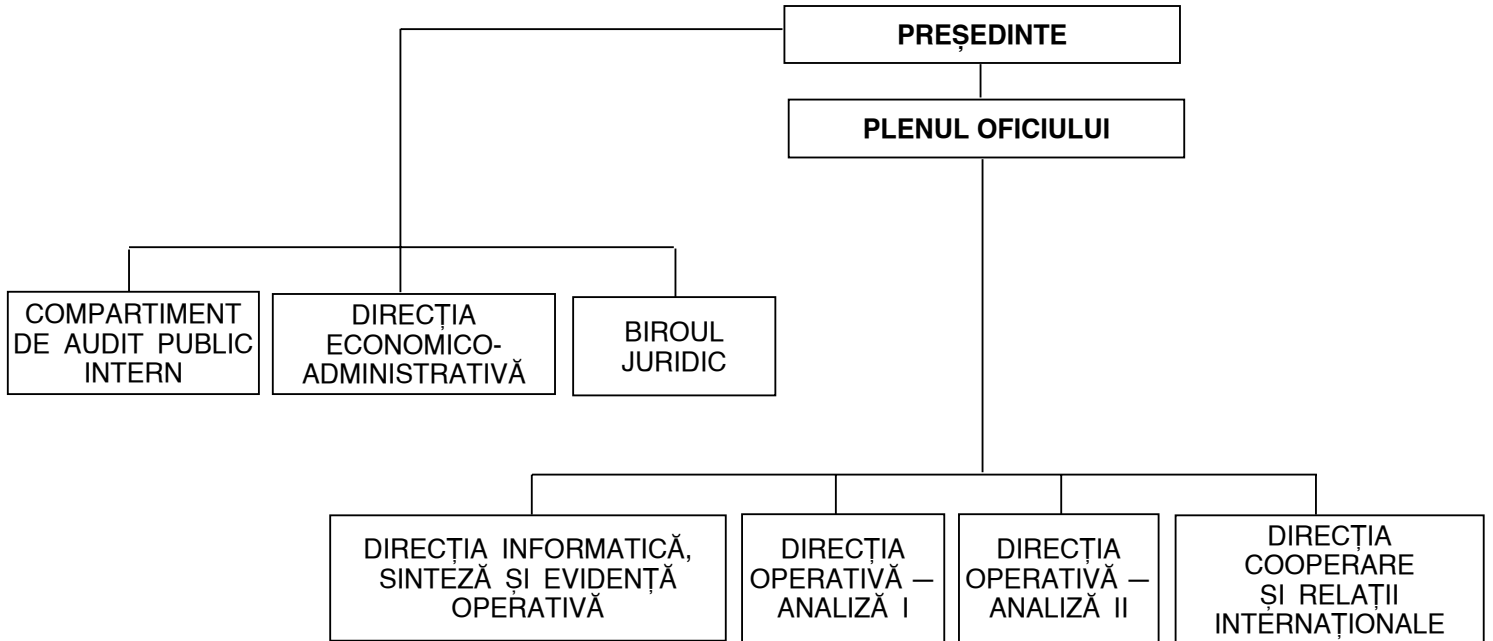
PREȘEDINTE

PLENUL OFICIULUI

COMPARTIMENT DE AUDIT PUBLIC INTERN

DIRECȚIA ECONOMICO-ADMINISTRATIVĂ

BIROUL JURIDIC

DIRECȚIA INFORMATICĂ, SINTEZĂ ȘI EVIDENȚĂ OPERATIVĂ

DIRECȚIA OPERATIVĂ — ANALIZĂ I

DIRECȚIA OPERATIVĂ — ANALIZĂ II

DIRECȚIA COOPERARE ȘI RELAȚII INTERNAȚIONALE